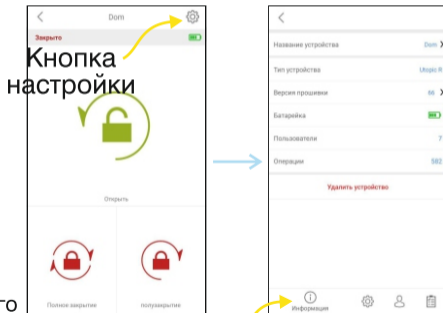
<

Dom

Закрыто

Кнопка настройки

Открыть

Полное закрытие

полузакрытие

то

<

Название устройства

Dom >

Тип устройства

Utopic R

Версия прошивки

96 >

Батарейка

Пользователи

7

Операции

582

Удалить устройство

Информация